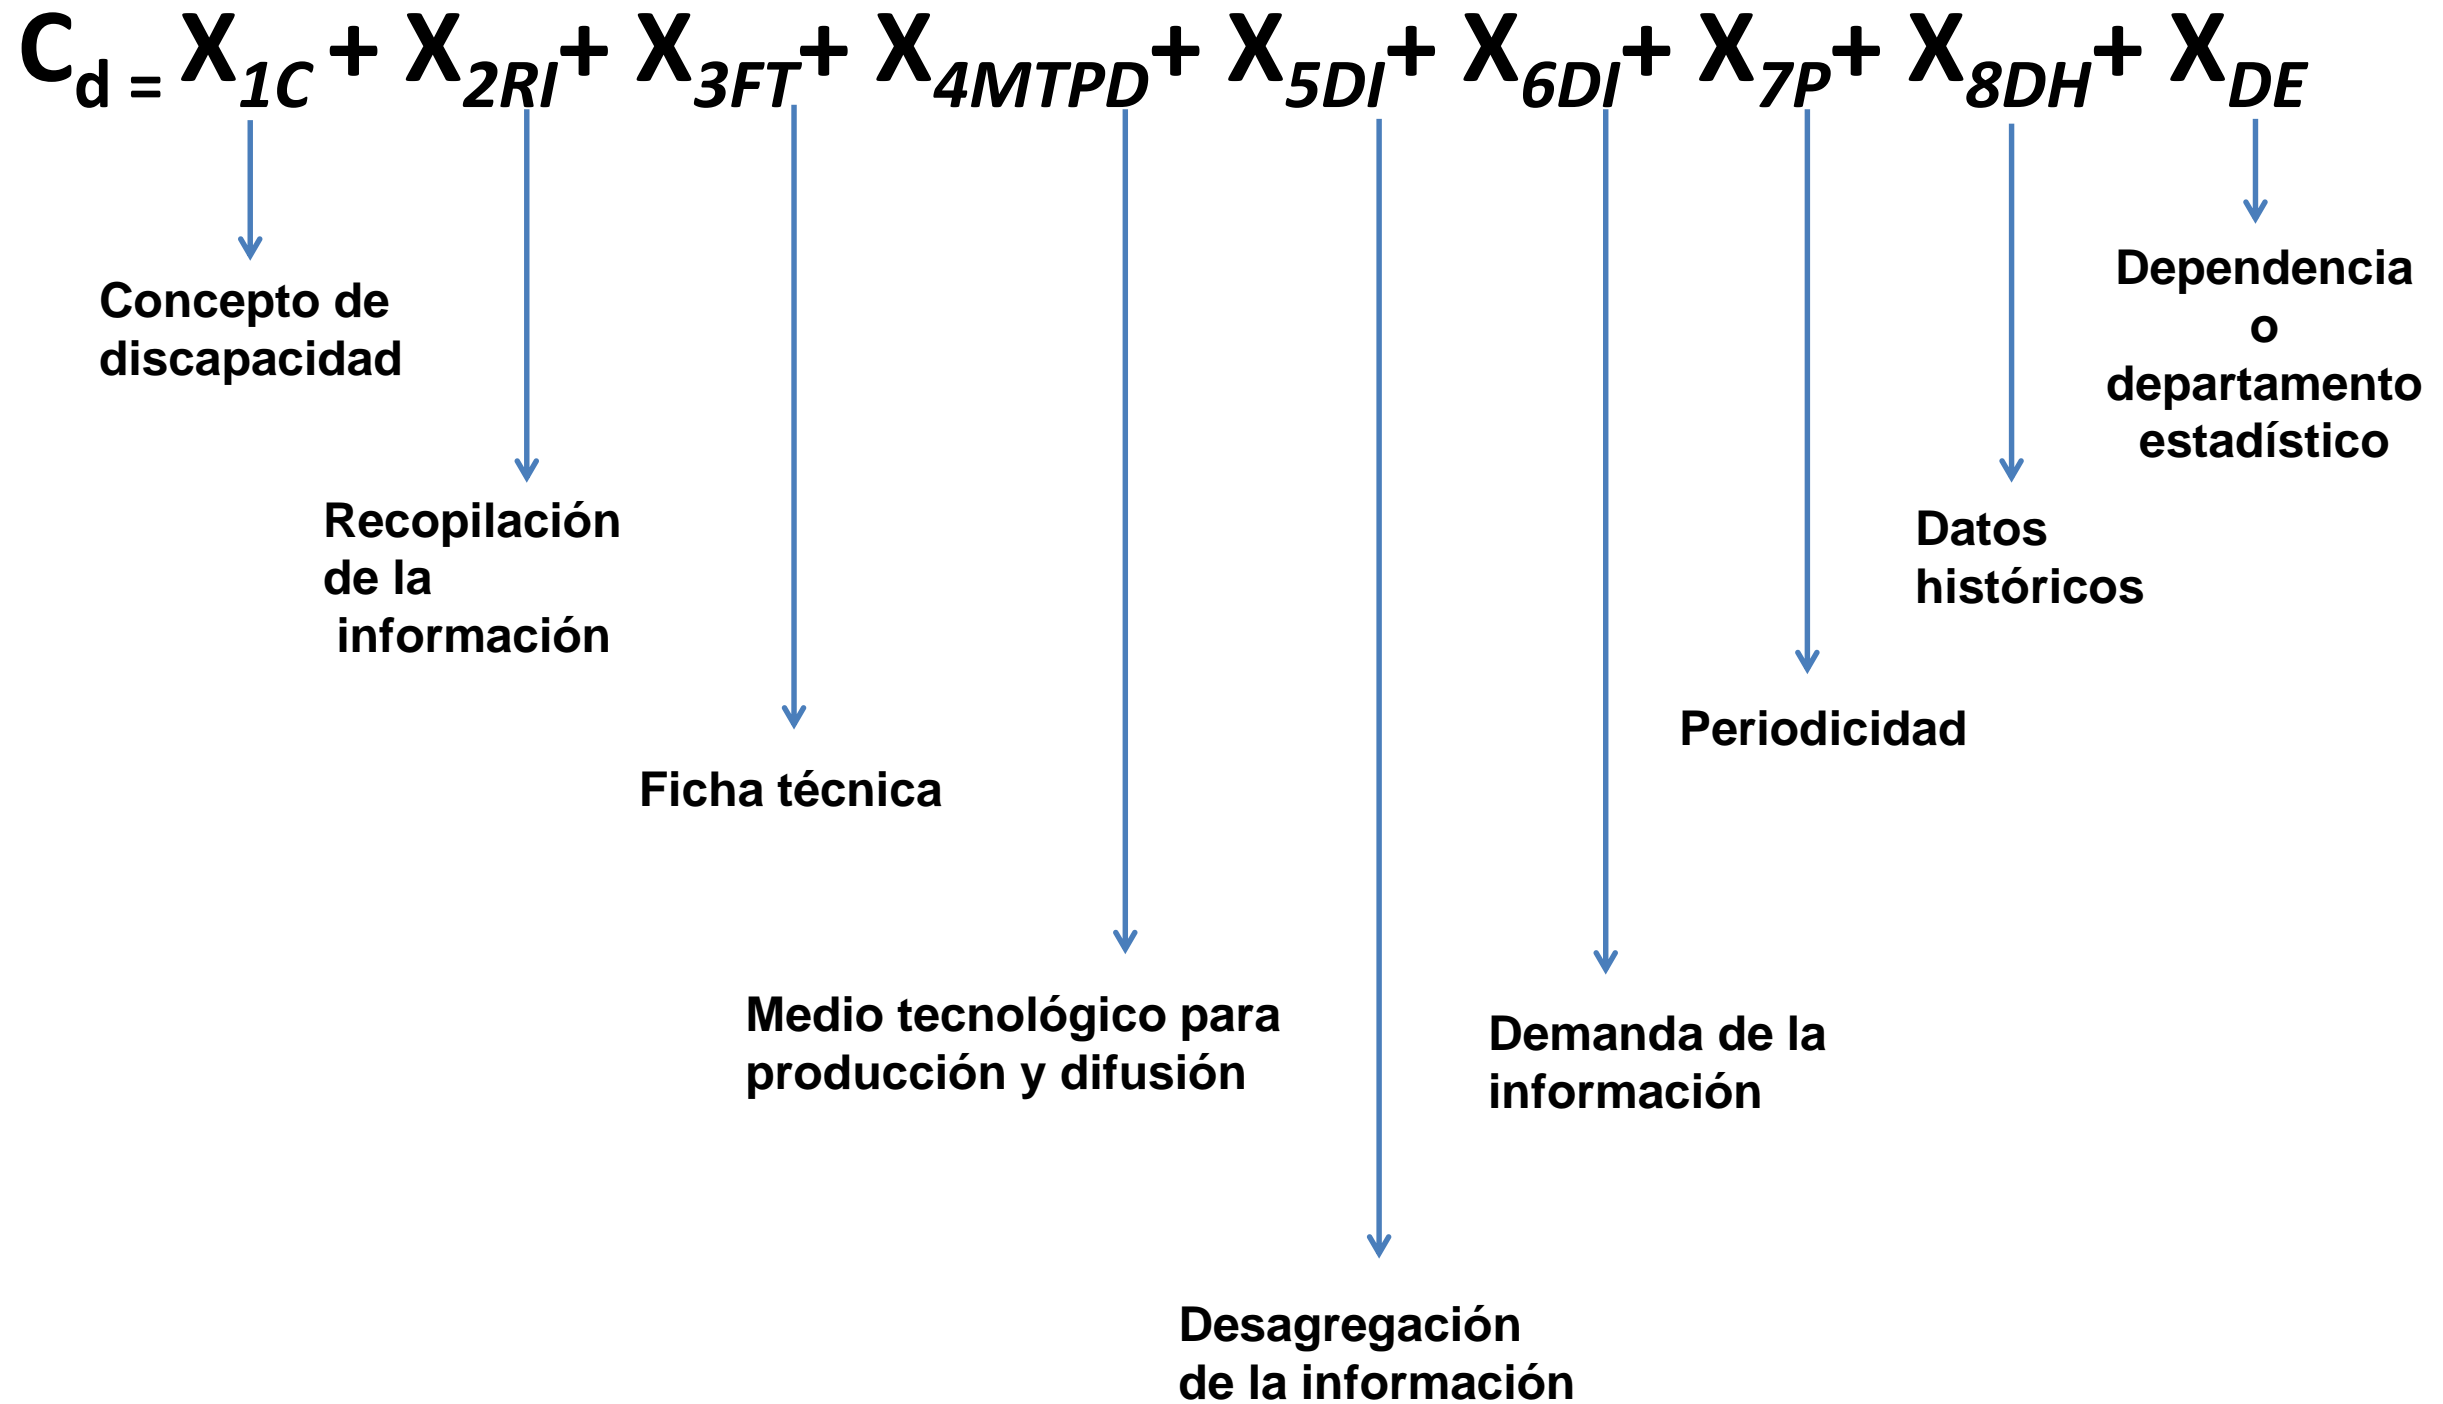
$C_d = X_{1C} + X_{2RI} + X_{3FT} + X_{4MTPD} + X_{5DI} + X_{6DI} + X_{7P} + X_{8DH} + X_{DE}$

Concepto de discapacidad

Recopilación de la información

Ficha técnica

Medio tecnológico para producción y difusión

Desagregación de la información

Demanda de la información

Periodicidad

Datos históricos

Dependencia o departamento estadístico